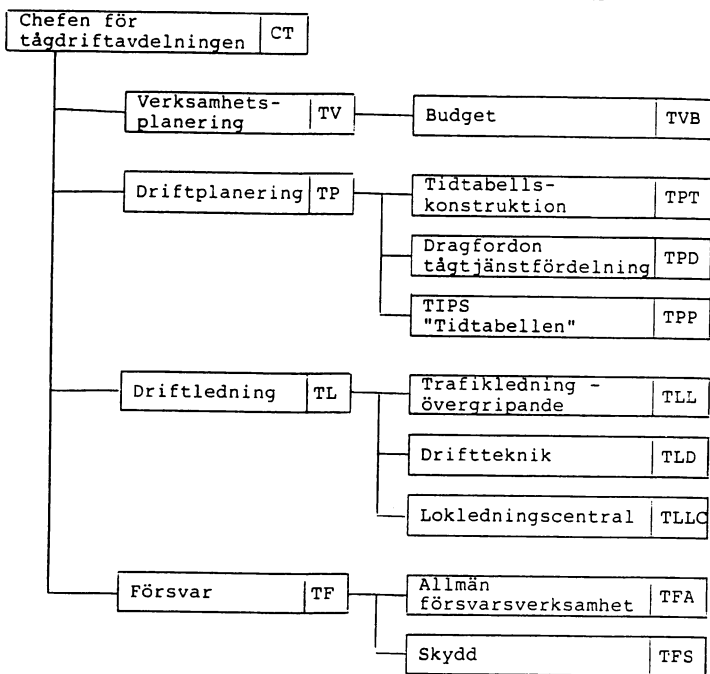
Chefen för tågdriftavdelningen CT

Verksamhetsplanering TV

Budget TVB

Driftplanering TP

Tidtabellskonstruktion TPT

Dragfordon tågtjänstfördelning TPD

TIPS "Tidtabellen" TPP

Driftledning TL

Trafikledning - övergripande TLL

Driftteknik TLD

Lokledningscentral TLLC

Försvar TF

Allmän försvarsverksamhet TFA

Skydd TFS